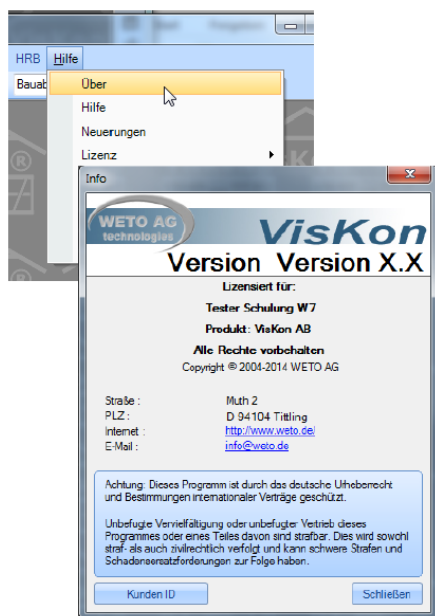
HRB Hilfe

Bauab

Über

Hilfe

Neuerungen

Lizenz

Info

WETO AG technologies

VisKon

Version Version X.X

Lizenziert für:

Tester Schulung W7

Produkt: VisKon AB

Alle Rechte vorbehalten

Copyright © 2004-2014 WETO AG

| | |
|---|---|
| Straße : | Muth 2 |
| PLZ : | D 94104 Tittling |
| Internet : | http://www.weto.de/ |
| E-Mail : | info@weto.de |

Achtung: Dieses Programm ist durch das deutsche Urheberrecht und Bestimmungen internationaler Verträge geschützt.

Unbefugte Vervielfältigung oder unbefugter Vertrieb dieses Programmes oder eines Teiles davon sind strafbar. Dies wird sowohl straf- als auch zivilrechtlich verfolgt und kann schwere Strafen und Schadenersatzforderungen zur Folge haben.

Kunden ID

Schließen